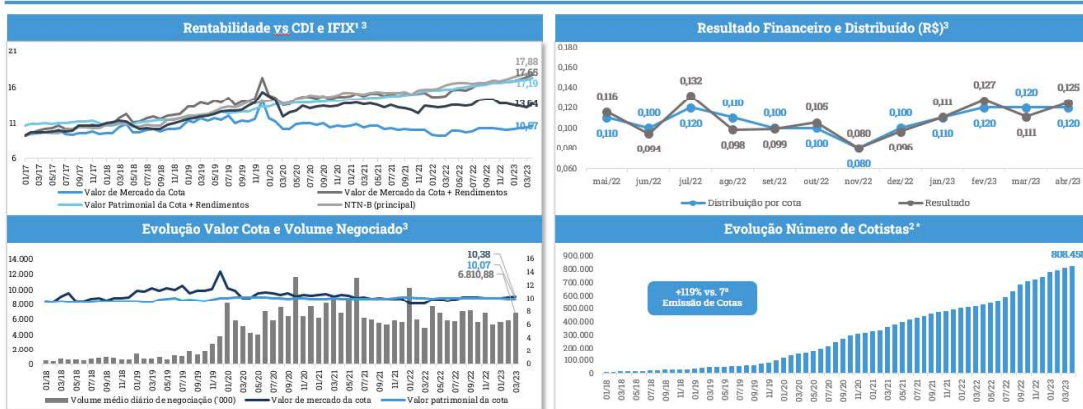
Rentabilidade vs CDI e IFIX¹ ³

21
16
11
6

17,88
17,65
17,19
13,64
10,67

01/17 03/17 05/17 07/17 09/17 11/17 01/18 03/18 05/18 07/18 09/18 11/18 01/19 03/19 05/19 07/19 09/19 11/19 01/20 03/20 05/20 07/20 09/20 11/20 01/21 03/21 05/21 07/21 09/21 11/21 01/22 03/22 05/22 07/22 09/22 11/22 01/23 03/23

Valor de Mercado da Cota
Valor de Mercado da Cota + Rendimentos
Valor Patrimonial da Cota + Rendimentos
NTN-B (principal)

Resultado Financeiro e Distribuído (R$)³

0,180
0,160
0,140
0,120
0,100
0,080
0,060

0,116 0,110 0,100 0,094 0,132 0,120 0,110 0,098 0,100 0,099 0,105 0,100 0,080 0,080 0,100 0,096 0,111 0,110 0,127 0,120 0,120 0,111 0,125 0,120

mai/22 jun/22 jul/22 ago/22 set/22 out/22 nov/22 dez/22 jan/23 fev/23 mar/23 abr/23

Distribuição por cota
Resultado

Evolução Valor Cota e Volume Negociado³

14.000
12.000
10.000
8.000
6.000
4.000
2.000
0

16
14
12
10
8
6
4
2
0

10,38
10,07
6.810,88

01/18 03/18 05/18 07/18 09/18 11/18 01/19 03/19 05/19 07/19 09/19 11/19 01/20 03/20 05/20 07/20 09/20 11/20 01/21 03/21 05/21 07/21 09/21 11/21 01/22 03/22 05/22 07/22 09/22 11/22 01/23 03/23

Volume médio diário de negociação ('000)
Valor de mercado da cota
Valor patrimonial da cota

Evolução Número de Cotistas²*

900.000
800.000
700.000
600.000
500.000
400.000
300.000
200.000
100.000
0

808.45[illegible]

+119% vs. 7ª Emissão de Cotas

01/18 03/18 05/18 07/18 09/18 11/18 01/19 03/19 05/19 07/19 09/19 11/19 01/20 03/20 05/20 07/20 09/20 11/20 01/21 03/21 05/21 07/21 09/21 11/21 01/22 03/22 05/22 07/22 09/22 11/22 01/23 03/23